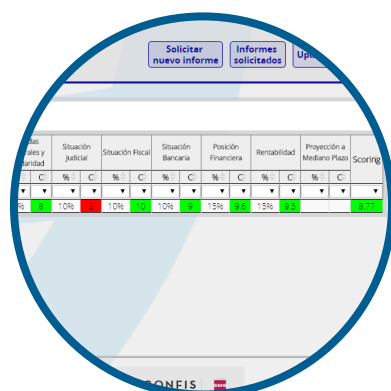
Solicitar nuevo informe

Informes solicitados

Upd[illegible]

| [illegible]das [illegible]ales y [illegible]aridad | | Situación Judicial | | Situación Fiscal | | Situación Bancaria | | Posición Financiera | | Rentabilidad | | Proyección a Mediano Plazo | | Scoring |
|---|---|---|---|---|---|---|---|---|---|---|---|---|---|---|
| % | C | % | C | % | C | % | C | % | C | % | C | % | C | |
| ▼ | ▼ | ▼ | ▼ | ▼ | ▼ | ▼ | ▼ | ▼ | ▼ | ▼ | ▼ | ▼ | ▼ | ▼ |
| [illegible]% | 8 | 10% | 2 | 10% | 10 | 10% | 9 | 15% | 9.6 | 15% | 9.5 | | | 8.77 |

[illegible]ONFIS